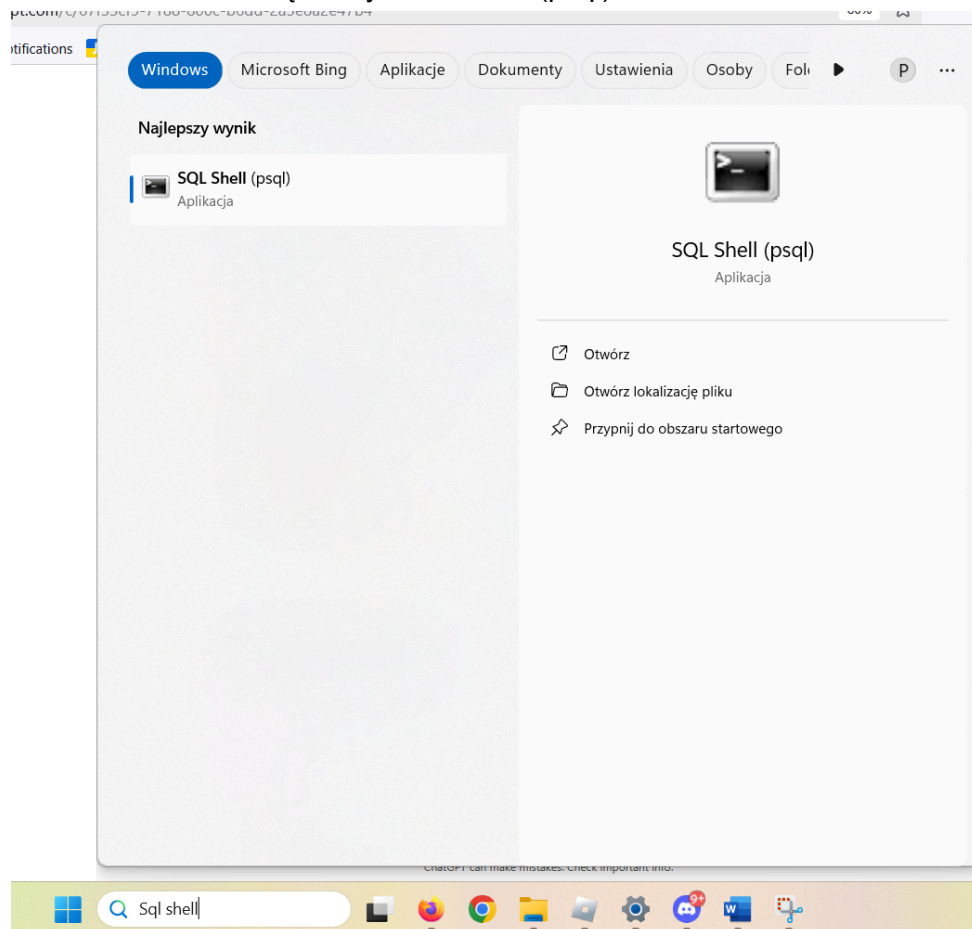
pt.com/c/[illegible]

otifications

Windows Microsoft Bing Aplikacje Dokumenty Ustawienia Osoby Fol

P ···

Najlepszy wynik

SQL Shell (psql)
Aplikacja

SQL Shell (psql)
Aplikacja

Otwórz

Otwórz lokalizację pliku

Przypnij do obszaru startowego

ChatGPT can make mistakes. Check important info.

Sql shell

9+

W